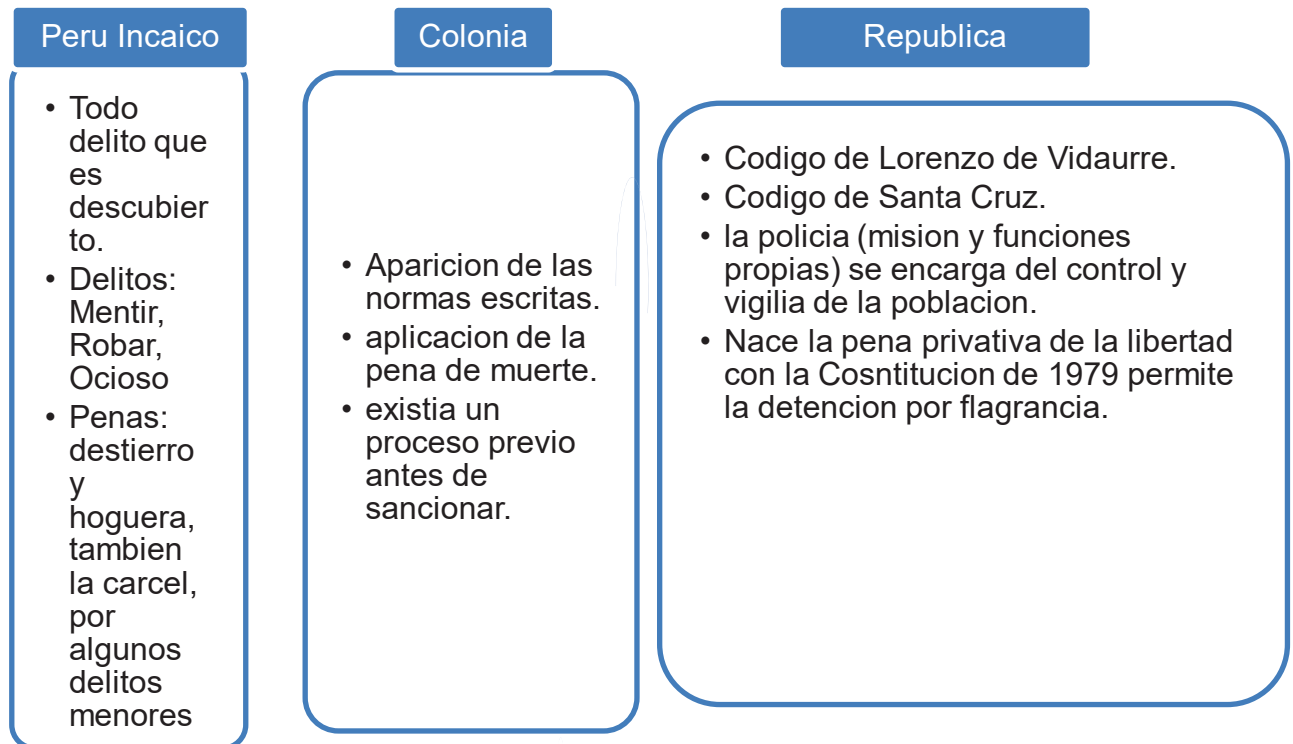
Peru Incaico

- Todo delito que es descubierto.
- Delitos: Mentir, Robar, Ocioso
- Penas: destierro y hoguera, tambien la carcel, por algunos delitos menores

Colonia

- Aparicion de las normas escritas.
- aplicacion de la pena de muerte.
- existia un proceso previo antes de sancionar.

Republica

- Codigo de Lorenzo de Vidaurre.
- Codigo de Santa Cruz.
- la policia (mision y funciones propias) se encarga del control y vigilia de la poblacion.
- Nace la pena privativa de la libertad con la Cosntitucion de 1979 permite la detencion por flagrancia.